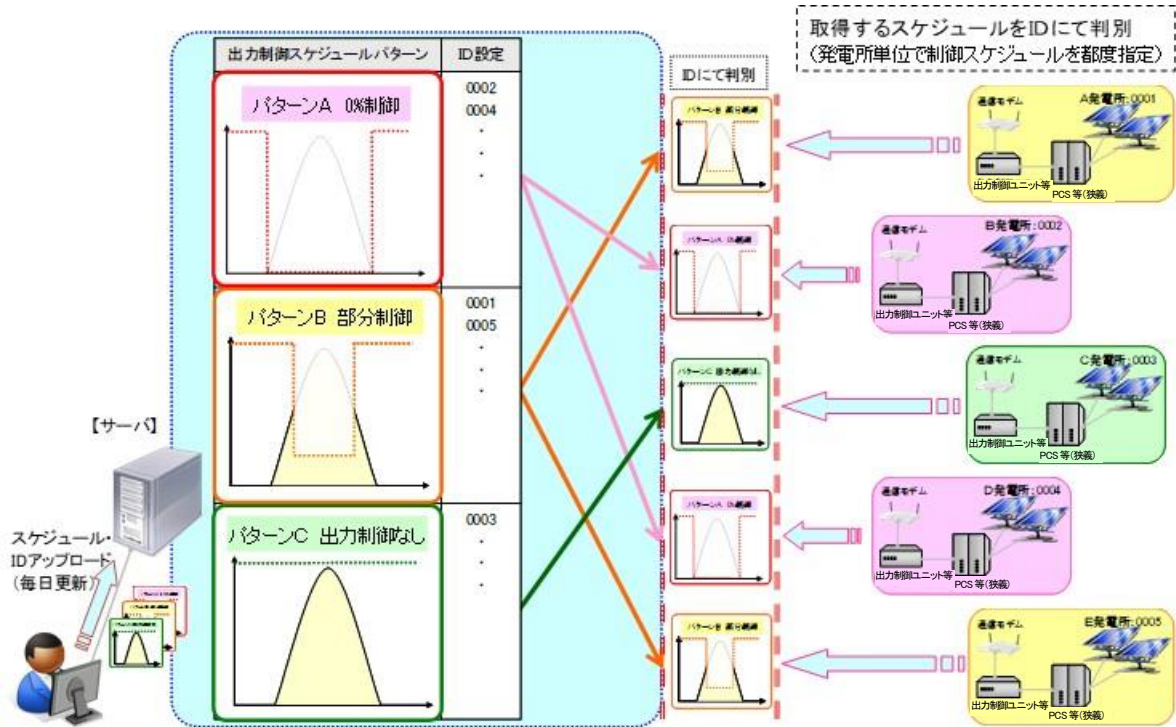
取得するスケジュールをIDにて判別
（発電所単位で制御スケジュールを都度指定）

出力制御スケジュールパターン

ID設定

パターンA 0%制御

0002
0004
・
・
・

パターンB 部分制御

0001
0005
・
・
・

パターンC 出力制御なし

0003
・
・
・

【サーバ】

スケジュール・IDアップロード（毎日更新）

IDにて判別

パターンB 部分制御

パターンA 0%制御

パターンC 出力制御なし

パターンA 0%制御

パターンB 部分制御

通信モデム
A発電所：0001
出力制御ユニット等
PCS 等(狭義)

通信モデム
B発電所：0002
出力制御ユニット等
PCS 等(狭義)

通信モデム
C発電所：0003
出力制御ユニット等
PCS 等(狭義)

通信モデム
D発電所：0004
出力制御ユニット等
PCS 等(狭義)

通信モデム
E発電所：0005
出力制御ユニット等
PCS 等(狭義)